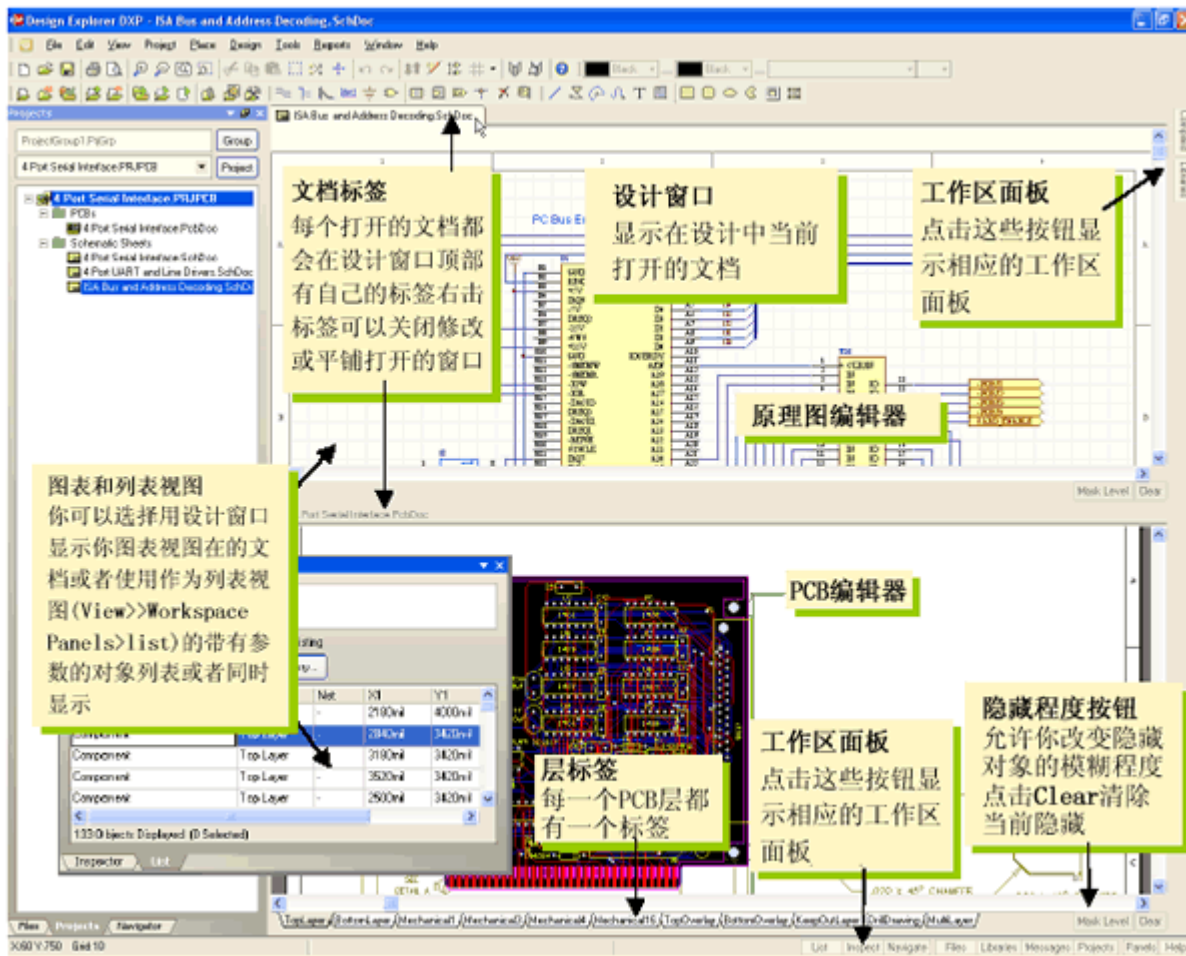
Design Explorer DXP - ISA Bus and Address Decoding.SchDoc

File Edit View Project Place Design Tools Reports Window Help

Projects

ProjectGroup1.PrjGrp Group

4 Port Serial Interface.PRJPCB Project

4 Port Serial Interface.PRJPCB
PCBs
4 Port Serial Interface.PcbDoc
Schematic Sheets
4 Port Serial Interface.SchDoc
4 Port UART and Line Drivers.SchDoc
ISA Bus and Address Decoding.SchDoc

ISA Bus and Address Decoding.SchDoc

文档标签
每个打开的文档都会在设计窗口顶部有自己的标签右击标签可以关闭修改或平铺打开的窗口

设计窗口
显示在设计中当前打开的文档

工作区面板
点击这些按钮显示相应的工作区面板

PC Bus Er

原理图编辑器

图表和列表视图
你可以选择用设计窗口显示你图表视图在的文档或者使用作为列表视图(View>>Workspace Panels>list)的带有参数的对象列表或者同时显示

Port Serial Interface.PcbDoc

Mask Level Clear

PCB编辑器

隐藏程度按钮
允许你改变隐藏对象的模糊程度点击Clear清除当前隐藏

isting

| | | Net | X1 | Y1 |
|---|---|---|---|---|
| | | - | 2100mil | 4000mil |
| | Top Layer | - | 2840mil | 3420mil |
| Component | Top Layer | - | 3180mil | 3420mil |
| Component | Top Layer | - | 3520mil | 3420mil |
| Component | Top Layer | - | 2500mil | 3420mil |

133 Objects Displayed (0 Selected)

Inspector List

工作区面板
点击这些按钮显示相应的工作区面板

层标签
每一个PCB层都有一个标签

Files Projects Navigator

TopLayer BottomLayer Mechanical1 Mechanical3 Mechanical4 Mechanical16 TopOverlay BottomOverlay KeepOutLayer DrillDrawing MultiLayer

Mask Level Clear

X:60 Y:750 Grid:10

List Inspect Navigate Files Libraries Messages Projects Panels Help